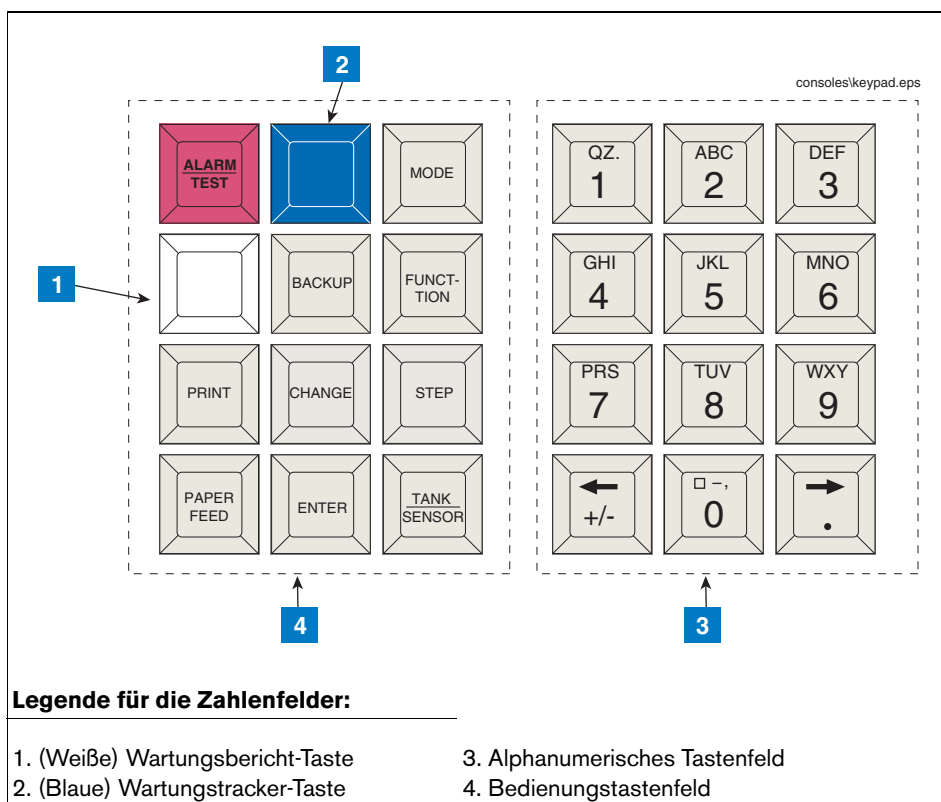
consoles\keypad.eps

2

1

ALARM TEST

MODE

BACKUP

FUNCTION

PRINT

CHANGE

STEP

PAPER FEED

ENTER

TANK SENSOR

QZ. 1

ABC 2

DEF 3

GHI 4

JKL 5

MNO 6

PRS 7

TUV 8

WXY 9

← +/-

□ –, 0

→ .

4

3

**Legende für die Zahlenfelder:**

1. (Weiße) Wartungsbericht-Taste
2. (Blaue) Wartungstracker-Taste

3. Alphanumerisches Tastenfeld
4. Bedienungstastenfeld